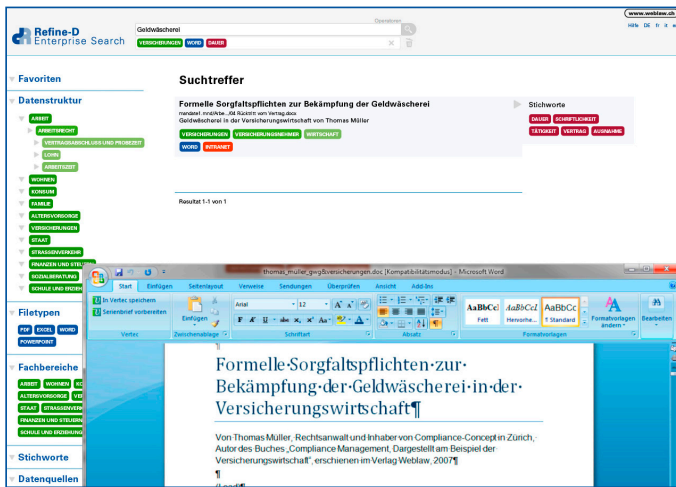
Refine-D
Enterprise Search

Geldwäscherei
Operationen
VERSICHERUNGEN WORD DAUER

www.weblaw.ch
Hilfe DE fr it en

Favoriten

Datenstruktur
ARBEIT
ARBEITSRECHT
VERTRAGSABSCHLUSS UND PROBEZEIT
LOHN
ARBEITSZEIT
WOHNEN
KONSUM
FAMILIE
ALTERSVORSORGE
VERSICHERUNGEN
STAAT
STRASSENVERKEHR
FINANZEN UND STEUERN
SOZIALBERATUNG
SCHULE UND ERZIEH

Filetypen
PDF EXCEL WORD
POWERPOINT

Fachbereiche
ARBEIT WOHNEN KO
ALTERSVORSORGE VE
STAAT STRASSENVERK
FINANZEN UND STEUERN
SCHULE UND ERZIEHUNG

Stichworte

Datenquellen

Suchtreffer

Formelle Sorgfaltspflichten zur Bekämpfung der Geldwäscherei
mandate1.mndArbe...l04 Rücktritt vom Vertrag.docx
Geldwäscherei in der Versicherungswirtschaft von Thomas Müller
VERSICHERUNGEN VERSICHERUNGSNEHMER WIRTSCHAFT
WORD INTRANET

Stichworte
DAUER SCHRIFTLICHKEIT
TÄTIGKEIT VERTRAG AUSNAHME

Resultat 1-1 von 1

thomas_muller_gwg&versicherungen.doc [Kompatibilitätsmodus] - Microsoft Word
Start Einfügen Seitenlayout Verweise Sendungen Überprüfen Ansicht Add-Ins
In Vertec speichern
Serienbrief vorbereiten
Vertec
Einfügen
Zwischenablage
Arial 12
Schriftart
Absatz
AaBbCc AaBbCcI AaBbCc
Fett Hervorhe... ¶ Standard
Formatvorlagen
Formatvorlagen ändern
Bearbeiten

¶
Formelle·Sorgfaltspflichten·zur·Bekämpfung·der·Geldwäscherei·in·der·Versicherungswirtschaft¶

Von·Thomas·Müller,·Rechtsanwalt·und·Inhaber·von·Compliance-Concept·in·Zürich,·Autor·des·Buches·„Compliance·Management,·Dargestellt·am·Beispiel·der·Versicherungswirtschaft",·erschienen·im·Verlag·Weblaw,·2007¶
¶
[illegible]